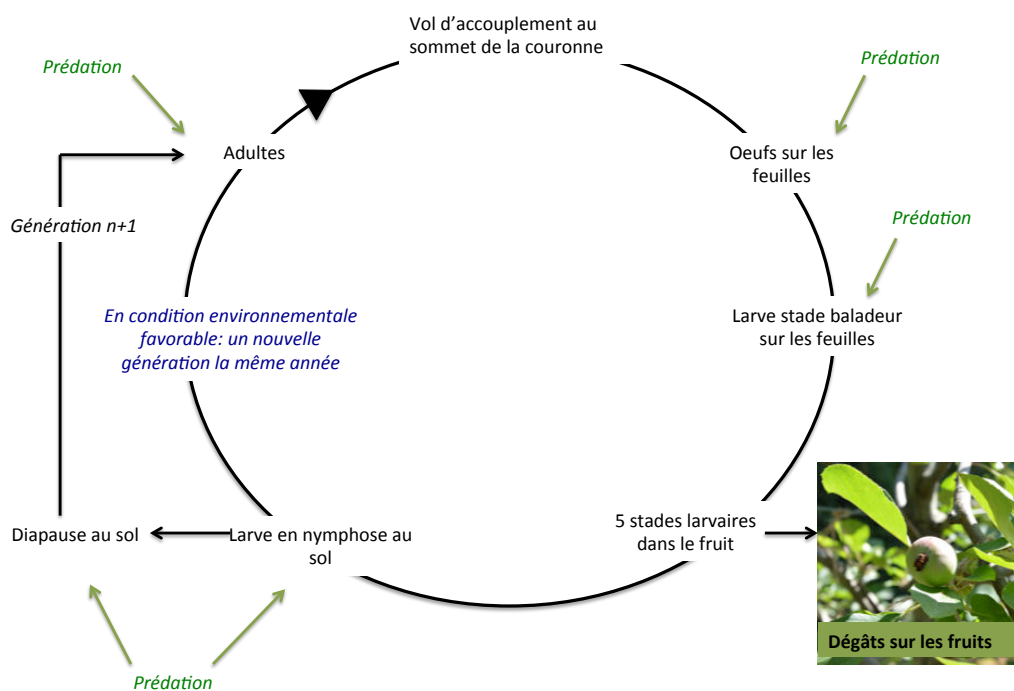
Vol d'accouplement au sommet de la couronne

Prédation

Prédation

Adultes

Oeufs sur les feuilles

Prédation

Génération n+1

En condition environnementale favorable: un nouvelle génération la même année

Larve stade baladeur sur les feuilles

Diapause au sol

Larve en nymphose au sol

5 stades larvaires dans le fruit

Dégâts sur les fruits

Prédation